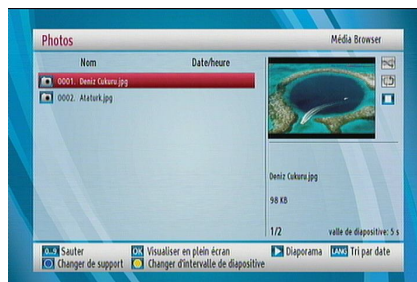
Photos

Média Browser

Nom

Date/heure

0001. Deniz Cukuru.jpg

0002. Ataturk.jpg

Deniz Cukuru.jpg

98 KB

1/2

valle de diapositive: 5 s

0..9 Sauter

OK Visualiser en plein écran

Diaporama

LANG Tri par date

Changer de support

Changer d'intervalle de diapositive